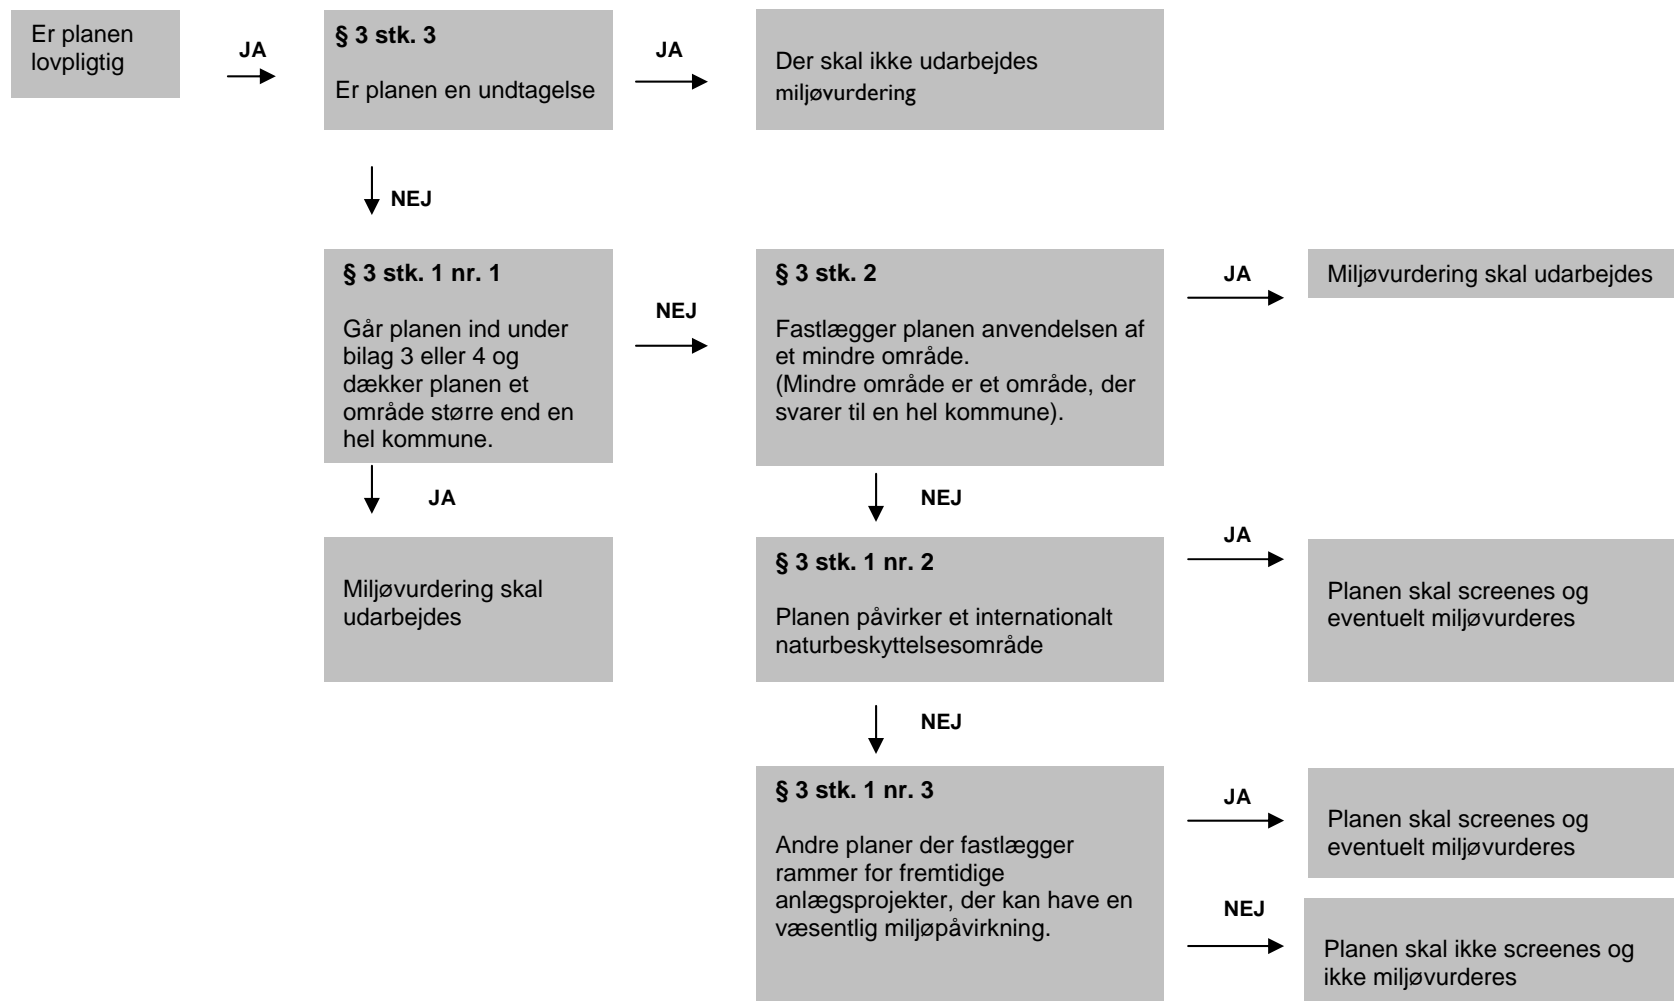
Er planen lovpligtig

JA

§ 3 stk. 3

Er planen en undtagelse

JA

Der skal ikke udarbejdes miljøvurdering

NEJ

§ 3 stk. 1 nr. 1

Går planen ind under bilag 3 eller 4 og dækker planen et område større end en hel kommune.

NEJ

§ 3 stk. 2

Fastlægger planen anvendelsen af et mindre område.
(Mindre område er et område, der svarer til en hel kommune).

JA

Miljøvurdering skal udarbejdes

JA

Miljøvurdering skal udarbejdes

NEJ

§ 3 stk. 1 nr. 2

Planen påvirker et internationalt naturbeskyttelsesområde

JA

Planen skal screenes og eventuelt miljøvurderes

NEJ

§ 3 stk. 1 nr. 3

Andre planer der fastlægger rammer for fremtidige anlægsprojekter, der kan have en væsentlig miljøpåvirkning.

JA

Planen skal screenes og eventuelt miljøvurderes

NEJ

Planen skal ikke screenes og ikke miljøvurderes